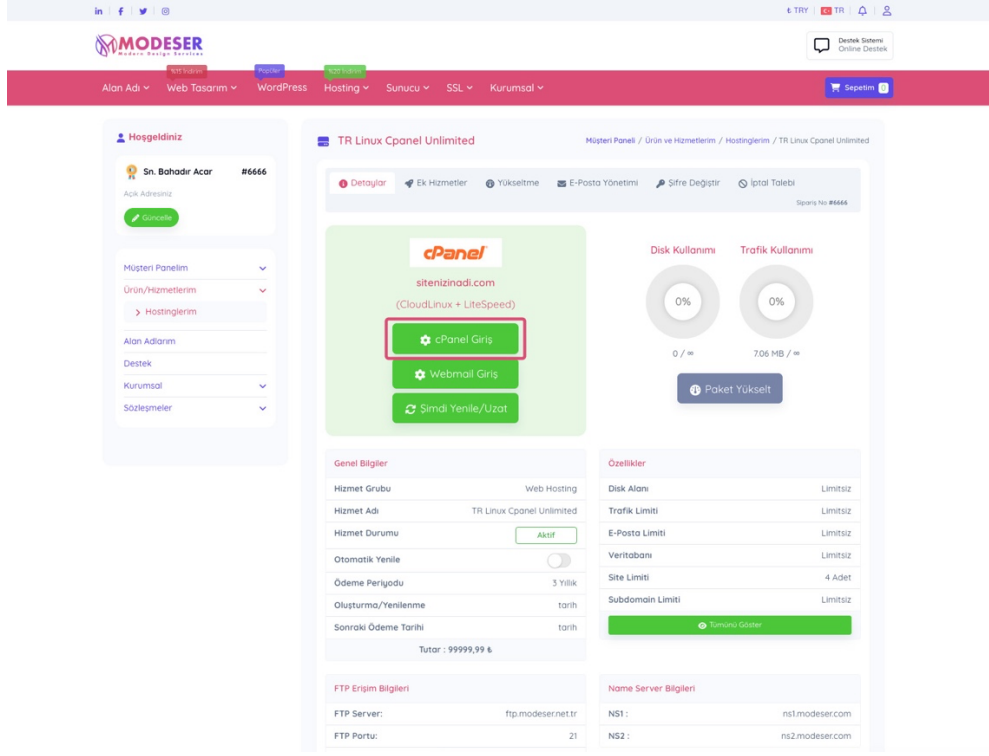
in | f | y | ◎

₺ TRY | TR

MODESER
Modern Design Services

Destek Sistemi
Online Destek

Alan Adı ⌄ %15 İndirim Web Tasarım ⌄ Popüler WordPress %20 İndirim Hosting ⌄ Sunucu ⌄ SSL ⌄ Kurumsal ⌄

Sepetim 0

Hoşgeldiniz

Sn. Bahadır Acar #6666

Açık Adresiniz

Güncelle

Müşteri Panelim
Ürün/Hizmetlerim
› Hostinglerim
Alan Adlarım
Destek
Kurumsal
Sözleşmeler

TR Linux Cpanel Unlimited

Müşteri Paneli / Ürün ve Hizmetlerim / Hostinglerim / TR Linux Cpanel Unlimited

Detaylar | Ek Hizmetler | Yükseltme | E-Posta Yönetimi | Şifre Değiştir | İptal Talebi

Sipariş No #6666

cPanel

sitenizinadi.com

(CloudLinux + LiteSpeed)

cPanel Giriş

Webmail Giriş

Şimdi Yenile/Uzat

Disk Kullanımı

Trafik Kullanımı

0%

0%

0 / ∞

7.06 MB / ∞

Paket Yükselt

Genel Bilgiler

| | |
|---|---|
| Hizmet Grubu | Web Hosting |
| Hizmet Adı | TR Linux Cpanel Unlimited |
| Hizmet Durumu | Aktif |
| Otomatik Yenile | |
| Ödeme Periyodu | 3 Yıllık |
| Oluşturma/Yenilenme | tarih |
| Sonraki Ödeme Tarihi | tarih |

Tutar : 99999,99 ₺

Özellikler

| | |
|---|---|
| Disk Alanı | Limitsiz |
| Trafik Limiti | Limitsiz |
| E-Posta Limiti | Limitsiz |
| Veritabanı | Limitsiz |
| Site Limiti | 4 Adet |
| Subdomain Limiti | Limitsiz |

Tümünü Göster

FTP Erişim Bilgileri

| | |
|---|---|
| FTP Server: | ftp.modeser.net.tr |
| FTP Portu: | 21 |

Name Server Bilgileri

| | |
|---|---|
| NS1 : | ns1.modeser.com |
| NS2 : | ns2.modeser.com |